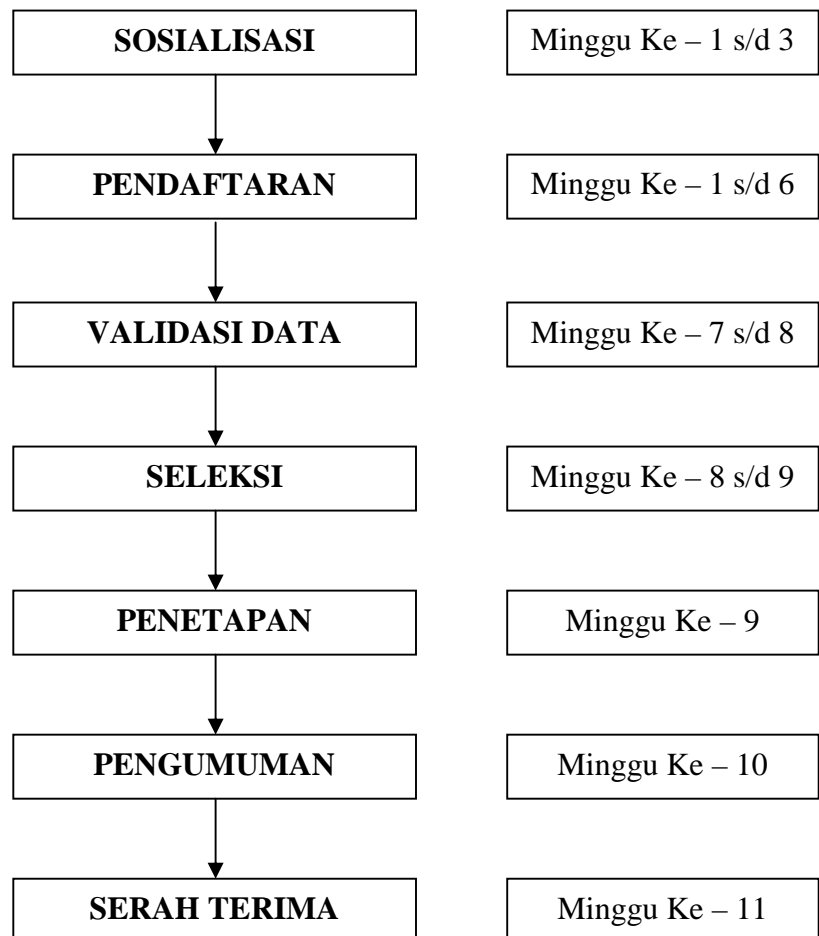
SOSIALISASI

Minggu Ke – 1 s/d 3

PENDAFTARAN

Minggu Ke – 1 s/d 6

VALIDASI DATA

Minggu Ke – 7 s/d 8

SELEKSI

Minggu Ke – 8 s/d 9

PENETAPAN

Minggu Ke – 9

PENGUMUMAN

Minggu Ke – 10

SERAH TERIMA

Minggu Ke – 11